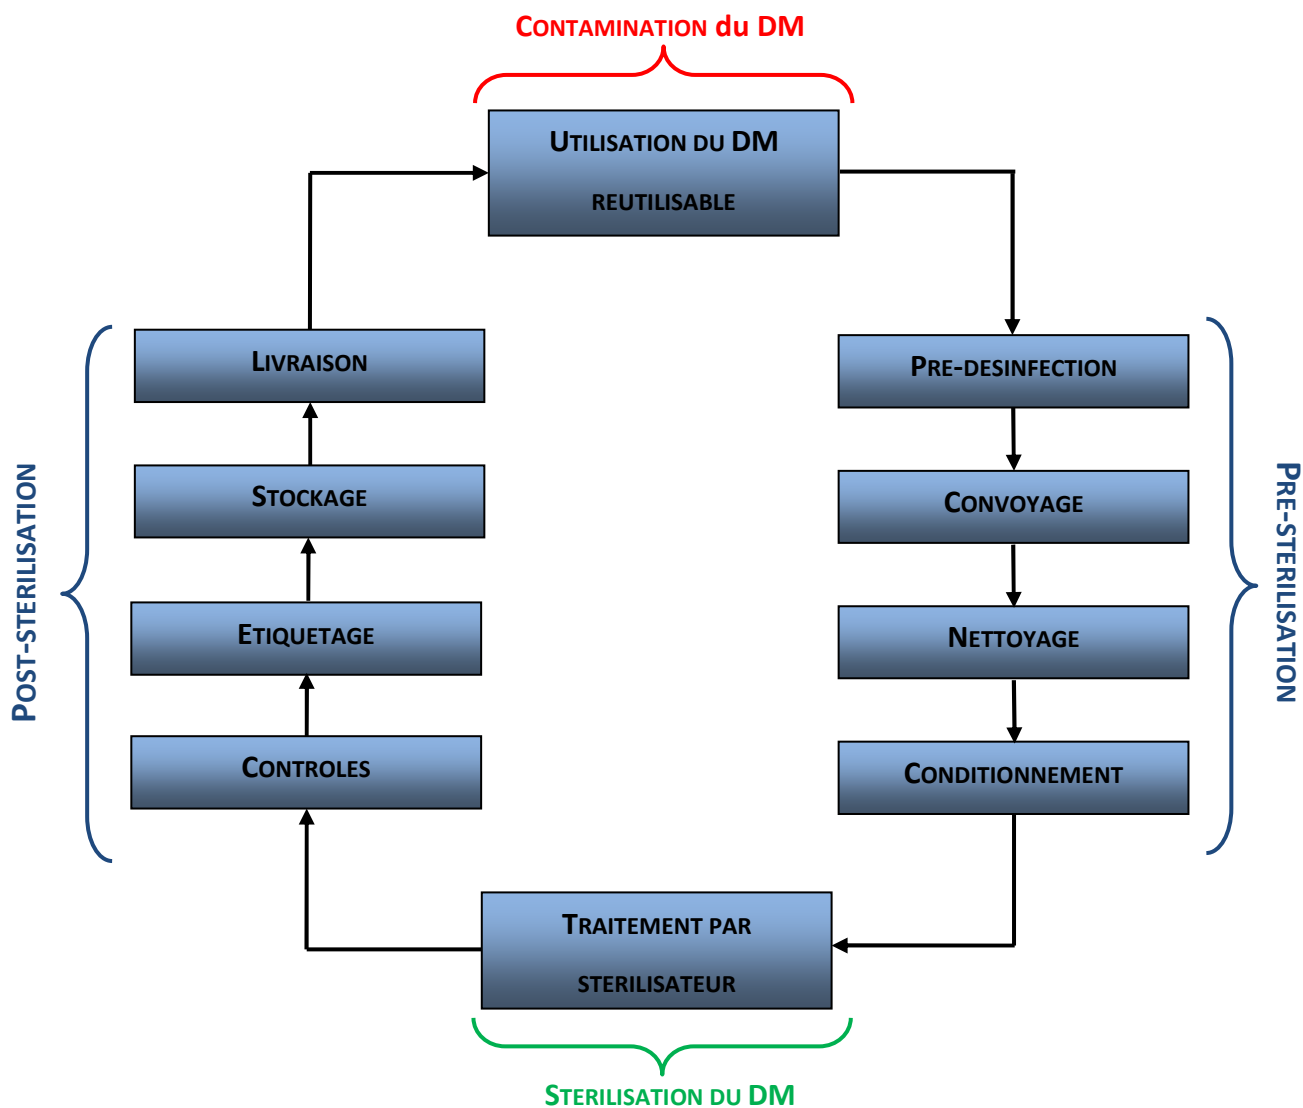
Contamination du DM

Utilisation du DM reutilisable

Pre-desinfection

Convoyage

Nettoyage

Conditionnement

Pre-sterilisation

Traitement par sterilisateur

Sterilisation du DM

Controles

Etiquetage

Stockage

Livraison

Post-sterilisation